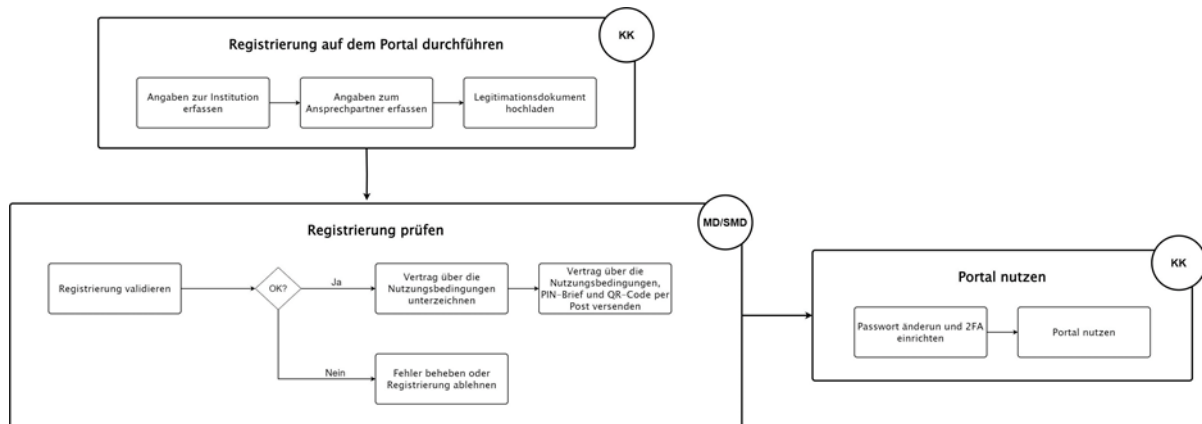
KK

Registrierung auf dem Portal durchführen

Angaben zur Institution erfassen

Angaben zum Ansprechpartner erfassen

Legitimationsdokument hochladen

MD/SMD

Registrierung prüfen

Registrierung validieren

OK?

Ja

Vertrag über die Nutzungsbedingungen unterzeichnen

Vertrag über die Nutzungsbedingungen, PIN-Brief und QR-Code per Post versenden

Nein

Fehler beheben oder Registrierung ablehnen

KK

Portal nutzen

Passwort änderun und 2FA einrichten

Portal nutzen